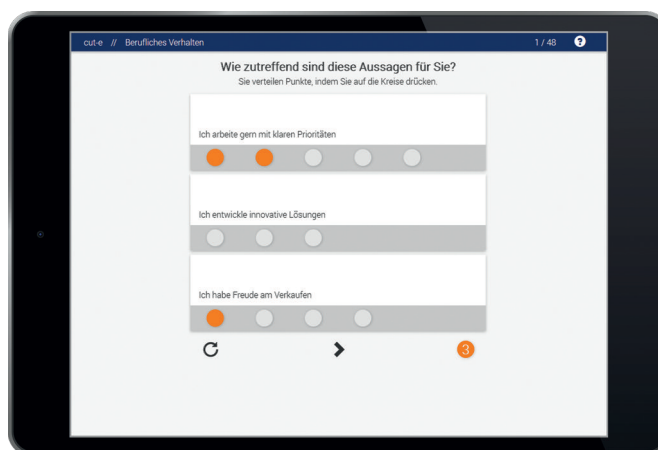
cut-e // Berufliches Verhalten

1 / 48

Wie zutreffend sind diese Aussagen für Sie?

Sie verteilen Punkte, indem Sie auf die Kreise drücken.

Ich arbeite gern mit klaren Prioritäten

Ich entwickle innovative Lösungen

Ich habe Freude am Verkaufen

3